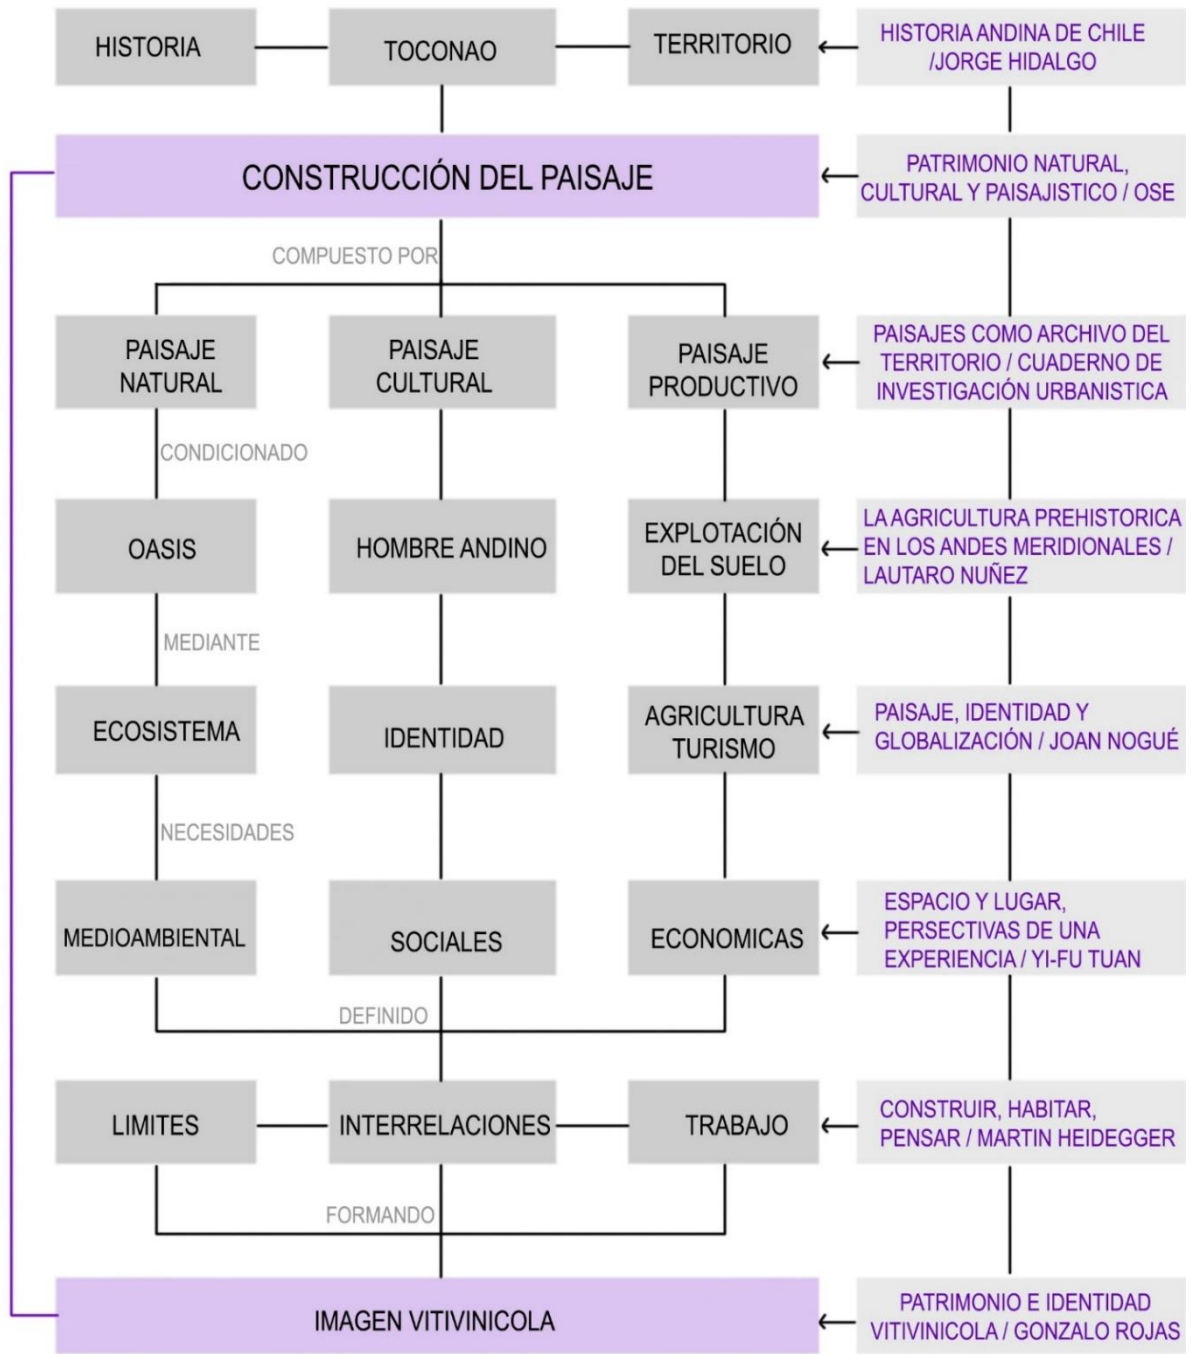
HISTORIA

TOCONAO

TERRITORIO

HISTORIA ANDINA DE CHILE /JORGE HIDALGO

CONSTRUCCIÓN DEL PAISAJE

PATRIMONIO NATURAL, CULTURAL Y PAISAJISTICO / OSE

COMPUESTO POR

PAISAJE NATURAL

PAISAJE CULTURAL

PAISAJE PRODUCTIVO

PAISAJES COMO ARCHIVO DEL TERRITORIO / CUADERNO DE INVESTIGACIÓN URBANISTICA

CONDICIONADO

OASIS

HOMBRE ANDINO

EXPLOTACIÓN DEL SUELO

LA AGRICULTURA PREHISTORICA EN LOS ANDES MERIDIONALES / LAUTARO NUÑEZ

MEDIANTE

ECOSISTEMA

IDENTIDAD

AGRICULTURA TURISMO

PAISAJE, IDENTIDAD Y GLOBALIZACIÓN / JOAN NOGUÉ

NECESIDADES

MEDIOAMBIENTAL

SOCIALES

ECONOMICAS

ESPACIO Y LUGAR, PERSECTIVAS DE UNA EXPERIENCIA / YI-FU TUAN

DEFINIDO

LIMITES

INTERRELACIONES

TRABAJO

CONSTRUIR, HABITAR, PENSAR / MARTIN HEIDEGGER

FORMANDO

IMAGEN VITIVINICOLA

PATRIMONIO E IDENTIDAD VITIVINICOLA / GONZALO ROJAS